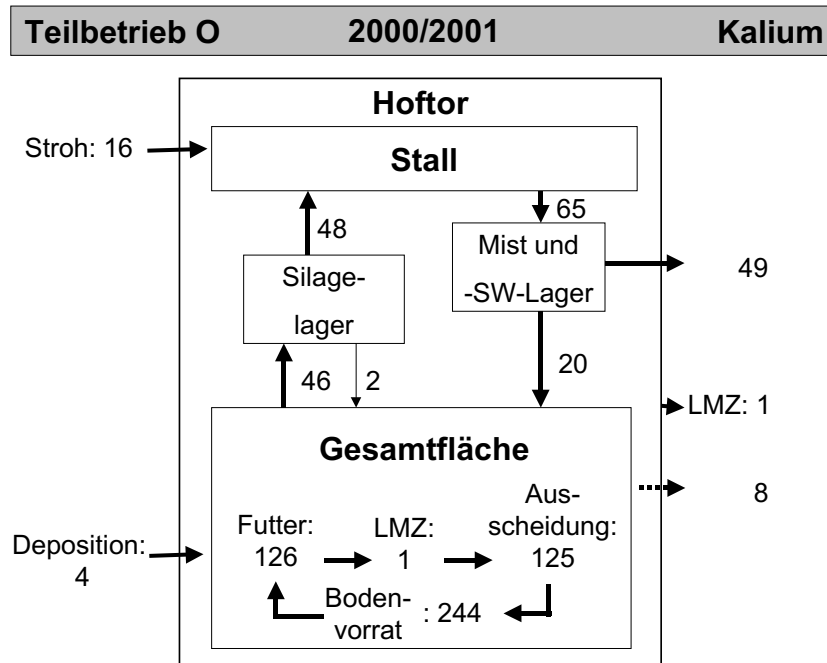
Teilbetrieb O 2000/2001 Kalium

Hoftor

Stroh: 16

Stall

48

65

Mist und -SW-Lager

49

Silagelager

46

2

20

LMZ: 1

Gesamtfläche

8

Futter: 126

LMZ: 1

Ausscheidung: 125

Deposition: 4

Bodenvorrat : 244